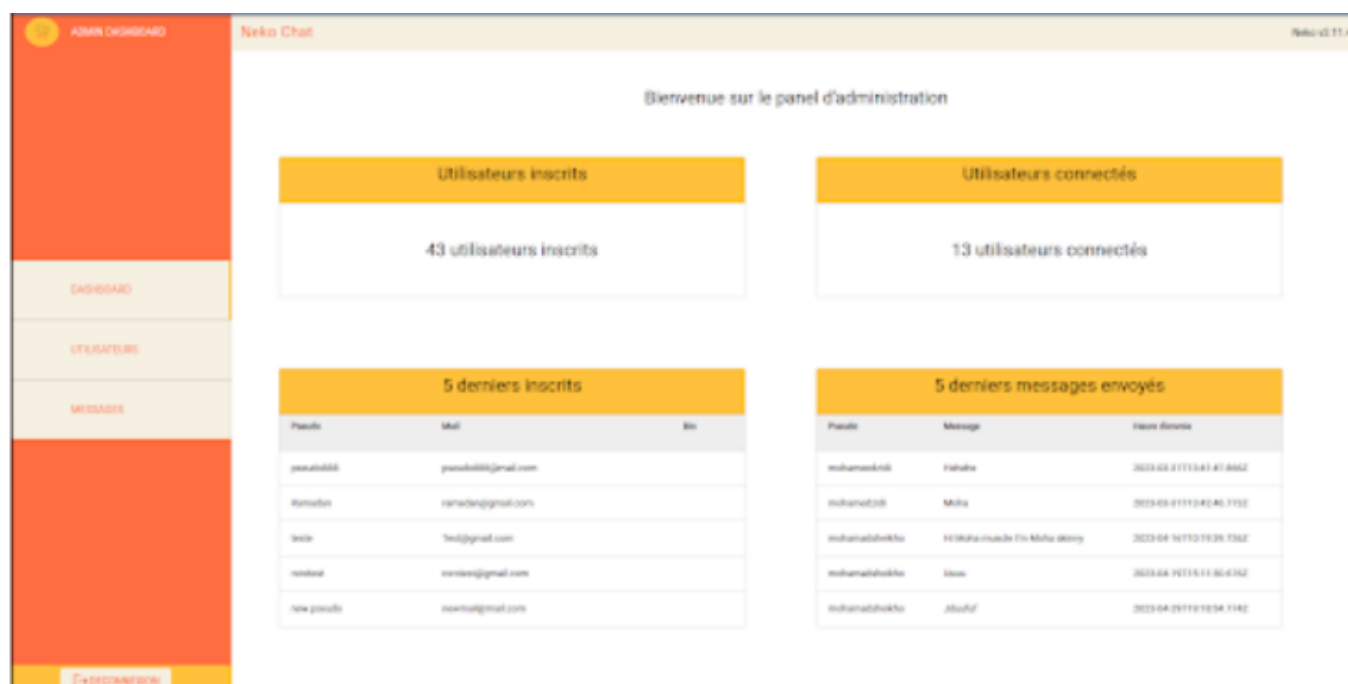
ADMIN DASHBOARD

Neko Chat

Neko v2.11

Bienvenue sur le panel d'administration

Utilisateurs inscrits

43 utilisateurs inscrits

Utilisateurs connectés

13 utilisateurs connectés

DASHBOARD

UTILISATEURS

MESSAGES

5 derniers inscrits

| Pseudo | Mail | Bio |
|---|---|---|
| pseudo666 | pseudo666@mail.com | |
| Ramadan | ramadan@gmail.com | |
| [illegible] | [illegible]@gmail.com | |
| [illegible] | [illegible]@gmail.com | |
| new pseudo | newmail@mail.com | |

5 derniers messages envoyés

| Pseudo | Message | Heure d'envoi |
|---|---|---|
| mohamedkrdi | Hahaha | 2023-03-31T13:41:47.866Z |
| mohamedzdi | Moha | 2023-03-31T13:42:40.170Z |
| mohamedshokfo | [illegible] | 2023-04-16T13:19:39.736Z |
| mohamedshokfo | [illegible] | 2023-04-16T15:11:30.476Z |
| mohamedshokfo | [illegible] | 2023-04-29T13:10:54.114Z |

DECONNEXION